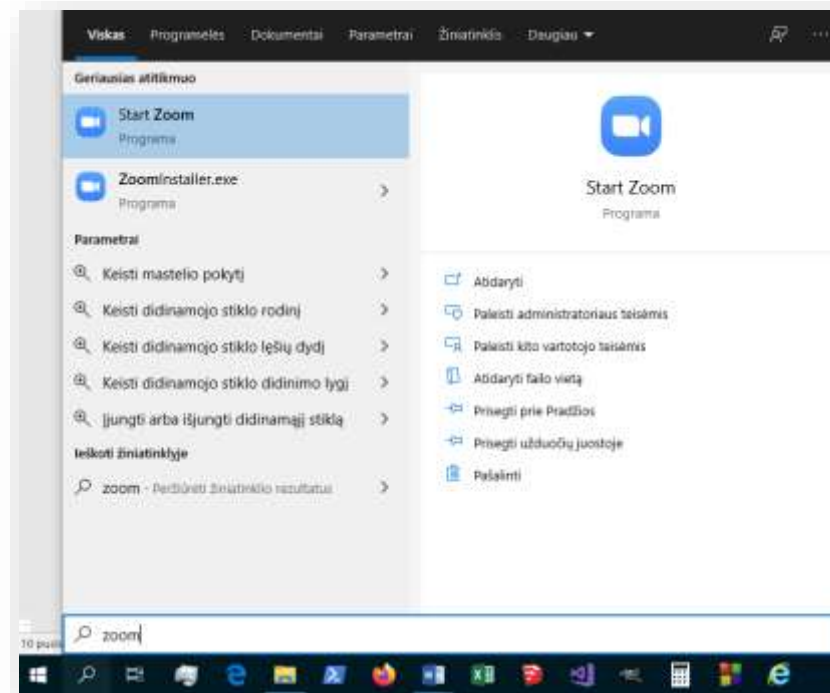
Viskas Programėlės Dokumentai Parametrai Žiniatinklis Daugiau ▾

Geriausias atitikmuo

Start Zoom
Programa

ZoomInstaller.exe
Programa

Parametrai

Keisti mastelio pokytį

Keisti didinamojo stiklo rodinį

Keisti didinamojo stiklo lęšių dydį

Keisti didinamojo stiklo didinimo lygį

Įjungti arba išjungti didinamąjį stiklą

Ieškoti žiniatinklyje

zoom - Peržiūrėti žiniatinklio rezultatus

Start Zoom
Programa

Atidaryti

Paleisti administratoriaus teisėmis

Paleisti kito vartotojo teisėmis

Atidaryti failo vietą

Prisegti prie Pradžios

Prisegti užduočių juostoje

Pašalinti

10 pusl

zoom